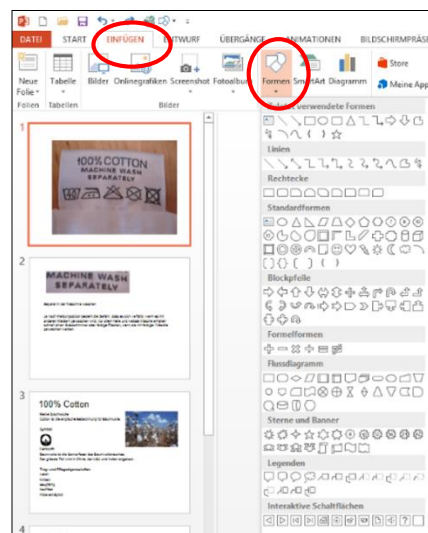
DATEI START EINFÜGEN ENTWURF ÜBERGÄNGE ANIMATIONEN BILDSCHIRMPRÄS

Neue Folie Tabelle Bilder Onlinegrafiken Screenshot Fotoalbum Formen SmartArt Diagramm Store Meine App

Folien Tabellen Bilder

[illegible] verwendete Formen

Linien

Rechtecke

Standardformen

Blockpfeile

Formelformen

Flussdiagramm

Sterne und Banner

Legenden

Interaktive Schaltflächen

1

100% COTTON
MACHINE WASH
SEPARATELY

2

MACHINE WASH
SEPARATELY

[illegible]

3

100% Cotton

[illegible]

4